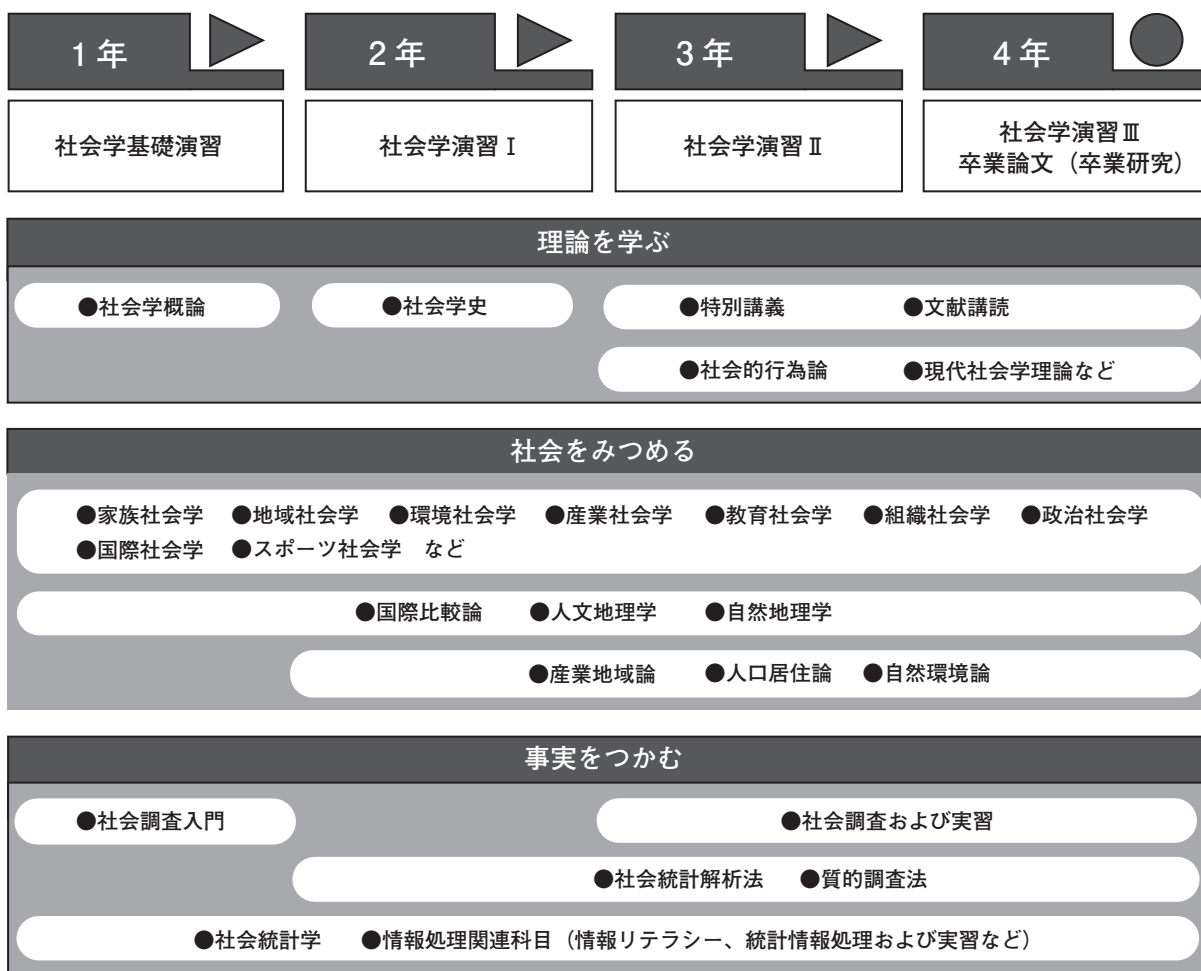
1年

2年

3年

4年

社会学基礎演習

社会学演習Ⅰ

社会学演習Ⅱ

社会学演習Ⅲ
卒業論文（卒業研究）

理論を学ぶ

●社会学概論

●社会学史

●特別講義　●文献講読

●社会的行為論　●現代社会学理論など

社会をみつめる

●家族社会学　●地域社会学　●環境社会学　●産業社会学　●教育社会学　●組織社会学　●政治社会学　●国際社会学　●スポーツ社会学　など

●国際比較論　●人文地理学　●自然地理学

●産業地域論　●人口居住論　●自然環境論

事実をつかむ

●社会調査入門

●社会調査および実習

●社会統計解析法　●質的調査法

●社会統計学　●情報処理関連科目（情報リテラシー、統計情報処理および実習など）